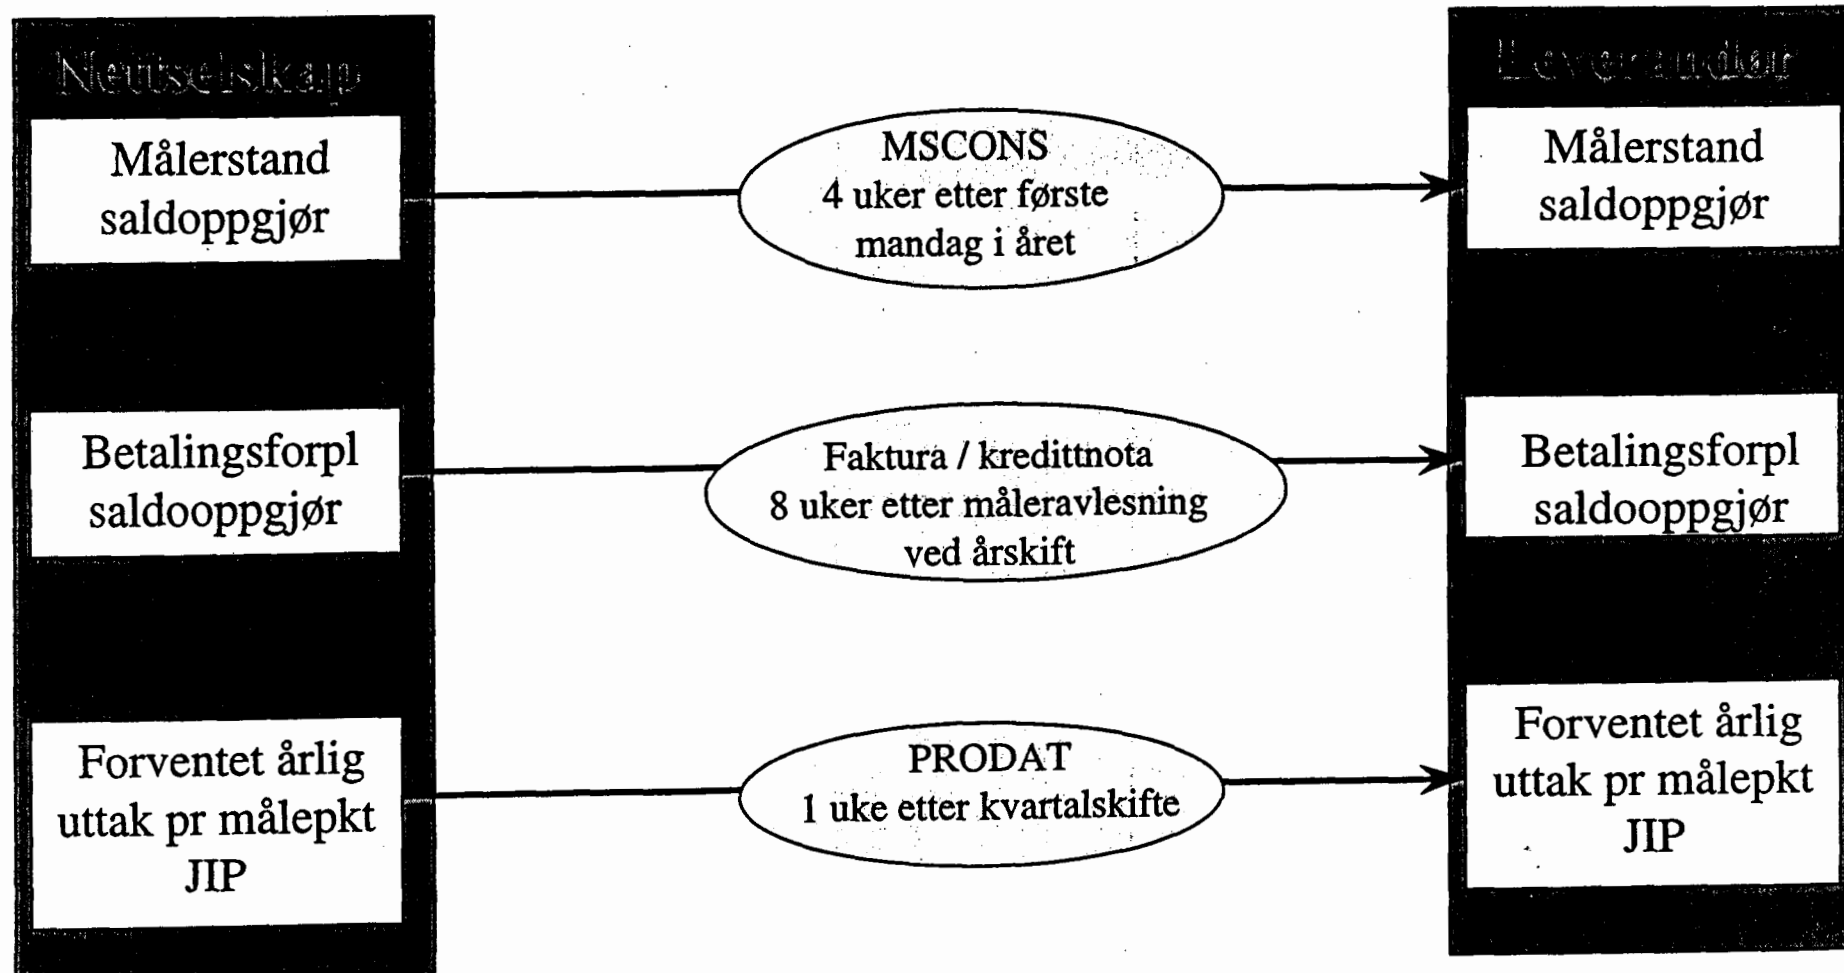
Nettselskap

Målerstand saldoppgjør

Betalingsforpl saldooppgjør

Forventet årlig uttak pr målepkt JIP

MSCONS
4 uker etter første mandag i året

Faktura / kredittnota
8 uker etter måleravlesning ved årskift

PRODAT
1 uke etter kvartalskifte

Leverandør

Målerstand saldoppgjør

Betalingsforpl saldooppgjør

Forventet årlig uttak pr målepkt JIP